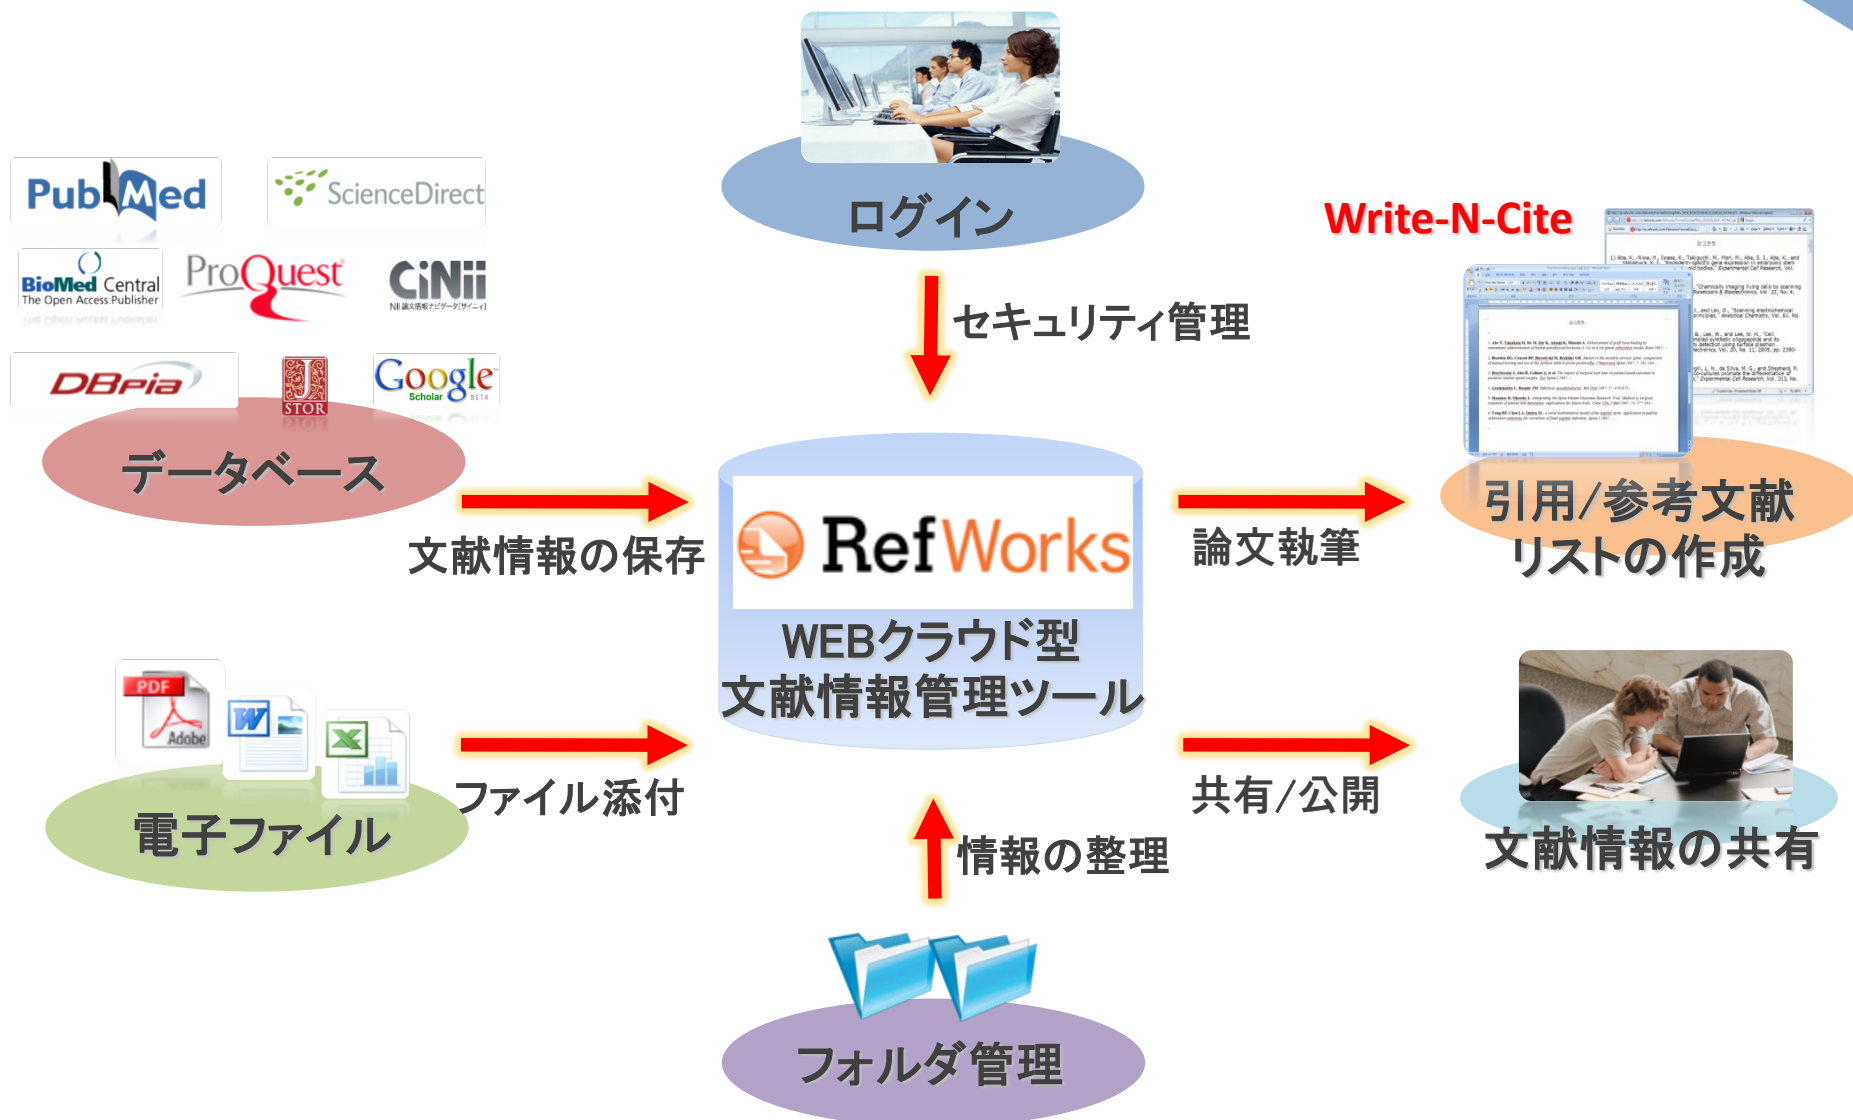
ログイン

セキュリティ管理

PubMed

ScienceDirect

BioMed Central
The Open Access Publisher

ProQuest

CiNii
NII 論文情報ナビゲータ[サイニィ]

DBpia

JSTOR

Google Scholar BETA

データベース

Write-N-Cite

文献情報の保存

RefWorks

WEBクラウド型
文献情報管理ツール

論文執筆

引用/参考文献
リストの作成

PDF
Adobe

ファイル添付

電子ファイル

共有/公開

文献情報の共有

情報の整理

フォルダ管理